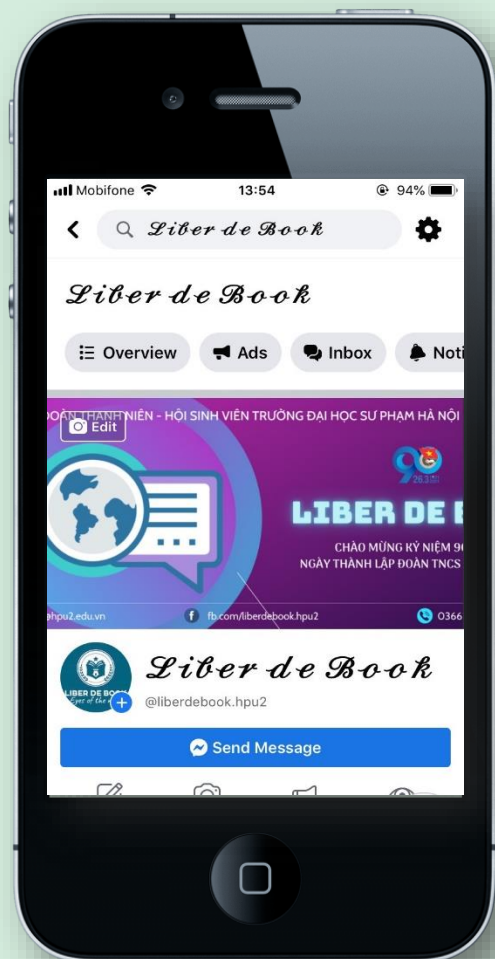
Mobifone 13:54 94%

Liber de Book

Liber de Book

Overview Ads Inbox Noti

ĐOÀN THANH NIÊN - HỘI SINH VIÊN TRƯỜNG ĐẠI HỌC SƯ PHẠM HÀ NỘI

Edit

90

LIBER DE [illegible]

CHÀO MỪNG KỶ NIỆM 90

NGÀY THÀNH LẬP ĐOÀN TNCS

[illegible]hpu2.edu.vn fb.com/liberdebook.hpu2 0366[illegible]

Liber de Book

LIBER DE BOOK

@liberdebook.hpu2

Send Message